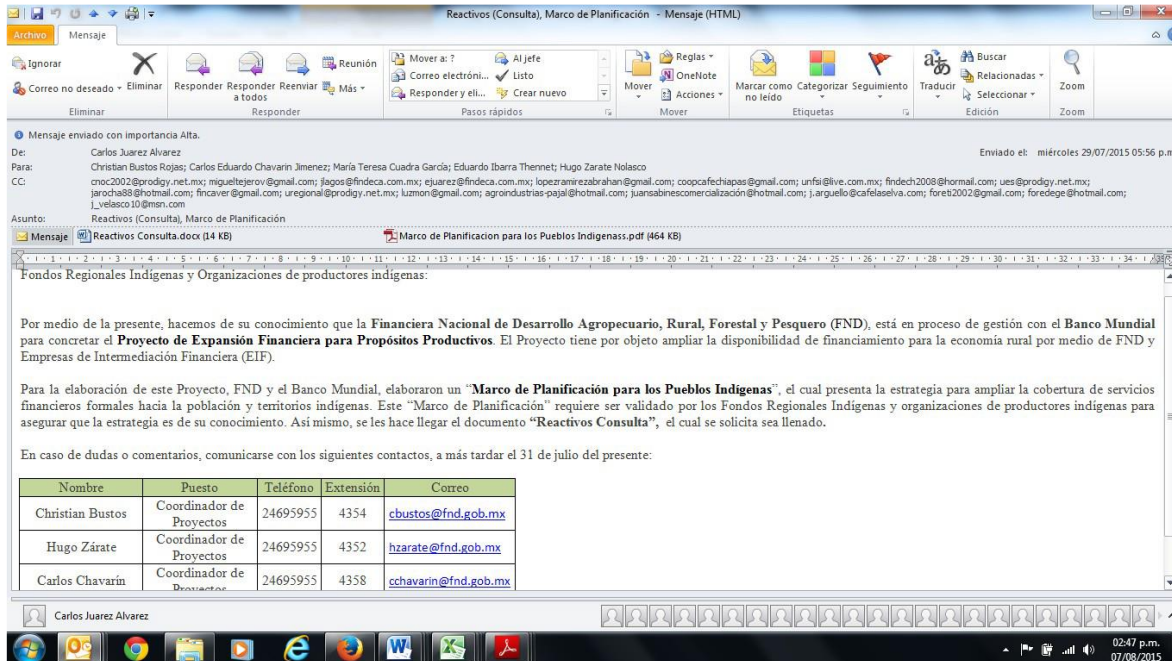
Reactivos (Consulta), Marco de Planificación - Mensaje (HTML)

Archivo Mensaje

Ignorar
Correo no deseado
Eliminar
Eliminar
Responder Responder a todos Reenviar
Reunión
Más
Responder
Mover a: ?
Correo electróni...
Responder y eli...
Al jefe
Listo
Crear nuevo
Pasos rápidos
Mover
Reglas
OneNote
Acciones
Mover
Marcar como no leído
Categorizar
Seguimiento
Etiquetas
Traducir
Buscar
Relacionadas
Seleccionar
Edición
Zoom
Zoom

Mensaje enviado con importancia Alta.
De: Carlos Juarez Alvarez
Enviado el: miércoles 29/07/2015 05:56 p.m.
Para: Christian Bustos Rojas; Carlos Eduardo Chavarin Jimenez; María Teresa Cuadra García; Eduardo Ibarra Thennet; Hugo Zarate Nolasco
CC: cnoc2002@prodigy.net.mx; migueltejerov@gmail.com; jlagos@findeca.com.mx; ejuarez@findeca.com.mx; lopezramirezabrahan@gmail.com; coopcafechiapas@gmail.com; unfsi@live.com.mx; findech2008@hormail.com; ues@prodigy.net.mx; jarocha88@hotmail.com; fincaver@gmail.com; uregional@prodigy.net.mx; luzmon@gmail.com; agroindustrias-pajal@hotmail.com; juansabinescomercialización@hotmail.com; j.arguello@cafelaselva.com; foreti2002@gmail.com; foredege@hotmail.com; j_velasco10@msn.com
Asunto: Reactivos (Consulta), Marco de Planificación
Mensaje Reactivos Consulta.docx (14 KB) Marco de Planificacion para los Pueblos Indigenass.pdf (464 KB)

Fondos Regionales Indígenas y Organizaciones de productores indígenas:

Por medio de la presente, hacemos de su conocimiento que la Financiera Nacional de Desarrollo Agropecuario, Rural, Forestal y Pesquero (FND), está en proceso de gestión con el Banco Mundial para concretar el Proyecto de Expansión Financiera para Propósitos Productivos. El Proyecto tiene por objeto ampliar la disponibilidad de financiamiento para la economía rural por medio de FND y Empresas de Intermediación Financiera (EIF).

Para la elaboración de este Proyecto, FND y el Banco Mundial, elaboraron un "Marco de Planificación para los Pueblos Indígenas", el cual presenta la estrategia para ampliar la cobertura de servicios financieros formales hacia la población y territorios indígenas. Este "Marco de Planificación" requiere ser validado por los Fondos Regionales Indígenas y organizaciones de productores indígenas para asegurar que la estrategia es de su conocimiento. Así mismo, se les hace llegar el documento "Reactivos Consulta", el cual se solicita sea llenado.

En caso de dudas o comentarios, comunicarse con los siguientes contactos, a más tardar el 31 de julio del presente:

| Nombre | Puesto | Teléfono | Extensión | Correo |
|---|---|---|---|---|
| Christian Bustos | Coordinador de Proyectos | 24695955 | 4354 | cbustos@fnd.gob.mx |
| Hugo Zárate | Coordinador de Proyectos | 24695955 | 4352 | hzarate@fnd.gob.mx |
| Carlos Chavarín | Coordinador de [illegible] | 24695955 | 4358 | cchavarin@fnd.gob.mx |

Carlos Juarez Alvarez

02:47 p.m.
07/08/2015